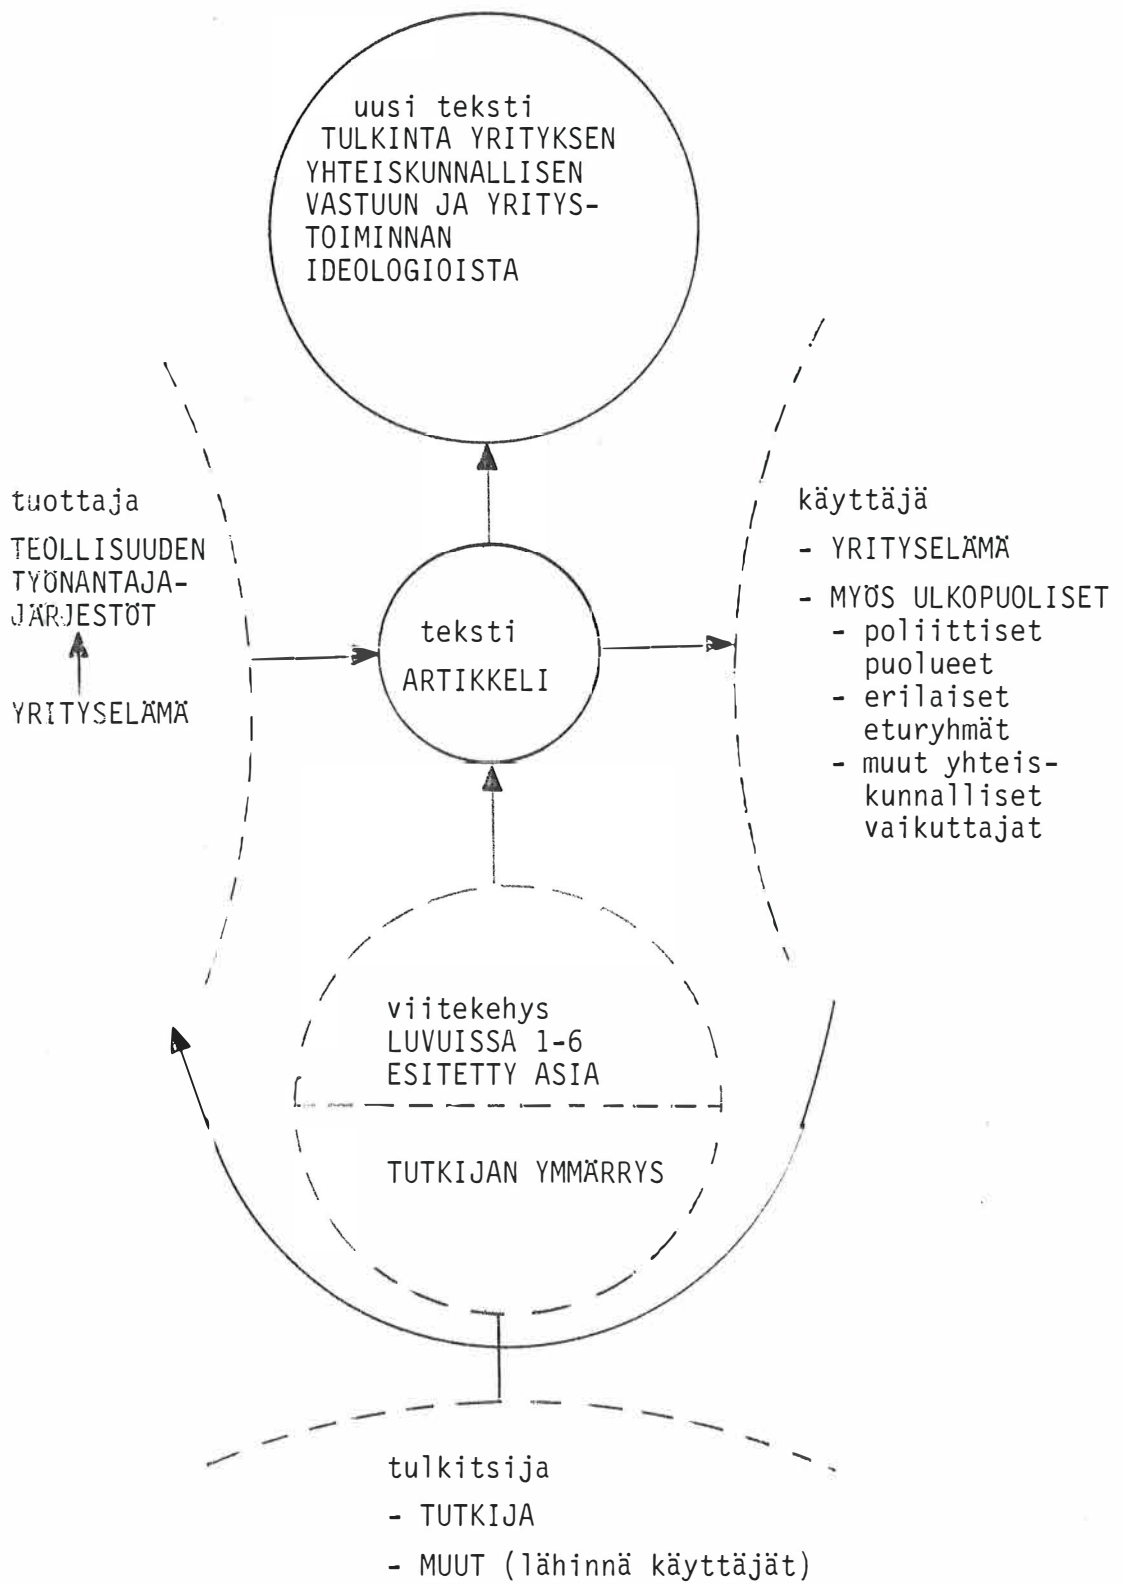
uusi teksti
TULKINTA YRITYKSEN YHTEISKUNNALLISEN VASTUUN JA YRITYSTOIMINNAN IDEOLOGIOISTA

tuottaja
TEOLLISUUDEN TYÖNANTAJAJÄRJESTÖT

YRITYSELÄMÄ

teksti
ARTIKKELI

käyttäjä
- YRITYSELÄMÄ
- MYÖS ULKOPUOLISET
- poliittiset puolueet
- erilaiset eturyhmät
- muut yhteiskunnalliset vaikuttajat

viitekehys
LUVUISSA 1-6 ESITETTY ASIA

TUTKIJAN YMMÄRRYS

tulkitsija
- TUTKIJA
- MUUT (lähinnä käyttäjät)